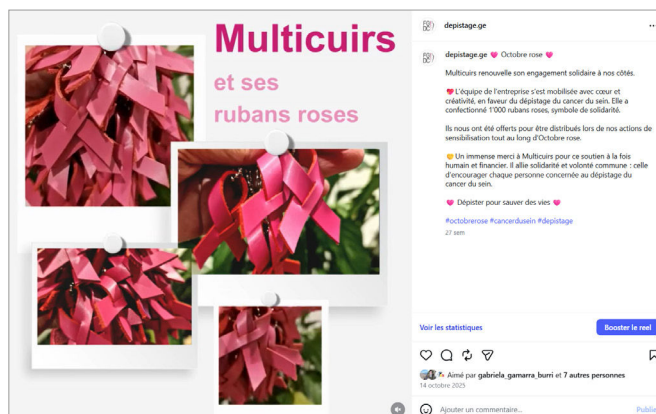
Multicuirs
et ses
rubans roses

depistage.ge

depistage.ge 💗 Octobre rose 💗

Multicuirs renouvelle son engagement solidaire à nos côtés.

❤️ L'équipe de l'entreprise s'est mobilisée avec cœur et créativité, en faveur du dépistage du cancer du sein. Elle a confectionné 1'000 rubans roses, symbole de solidarité.

Ils nous ont été offerts pour être distribués lors de nos actions de sensibilisation tout au long d'Octobre rose.

😊 Un immense merci à Multicuirs pour ce soutien à la fois humain et financier. Il allie solidarité et volonté commune : celle d'encourager chaque personne concernée au dépistage du cancer du sein.

💗 Dépister pour sauver des vies 💗

#octobrerose #cancerdusein #depistage

27 sem

Voir les statistiques

Booster le reel

Aimé par gabriela_gamarra_burri et 7 autres personnes

14 octobre 2025

Ajouter un commentaire...

Publier